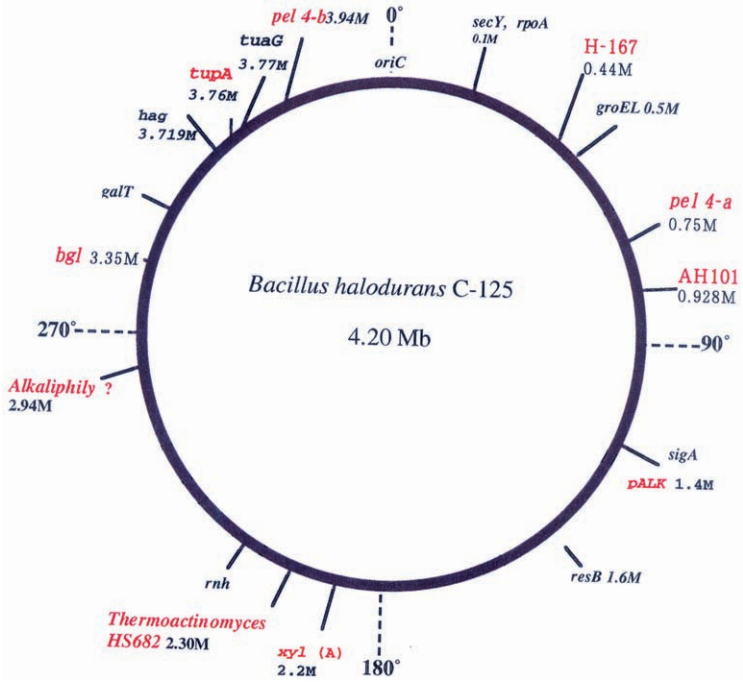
0°
oriC
secY, rpoA
0.1M
H-167
0.44M
groEL 0.5M
pel 4-a
0.75M
AH101
0.928M
90°
sigA
pALK 1.4M
resB 1.6M
180°
xyl (A)
2.2M
Thermoactinomyces
HS682 2.30M
rnh
Alkaliphily ?
2.94M
270°
bgl 3.35M
galT
hag
3.719M
tupA
3.76M
tuaG
3.77M
pel 4-b 3.94M

Bacillus halodurans C-125
4.20 Mb